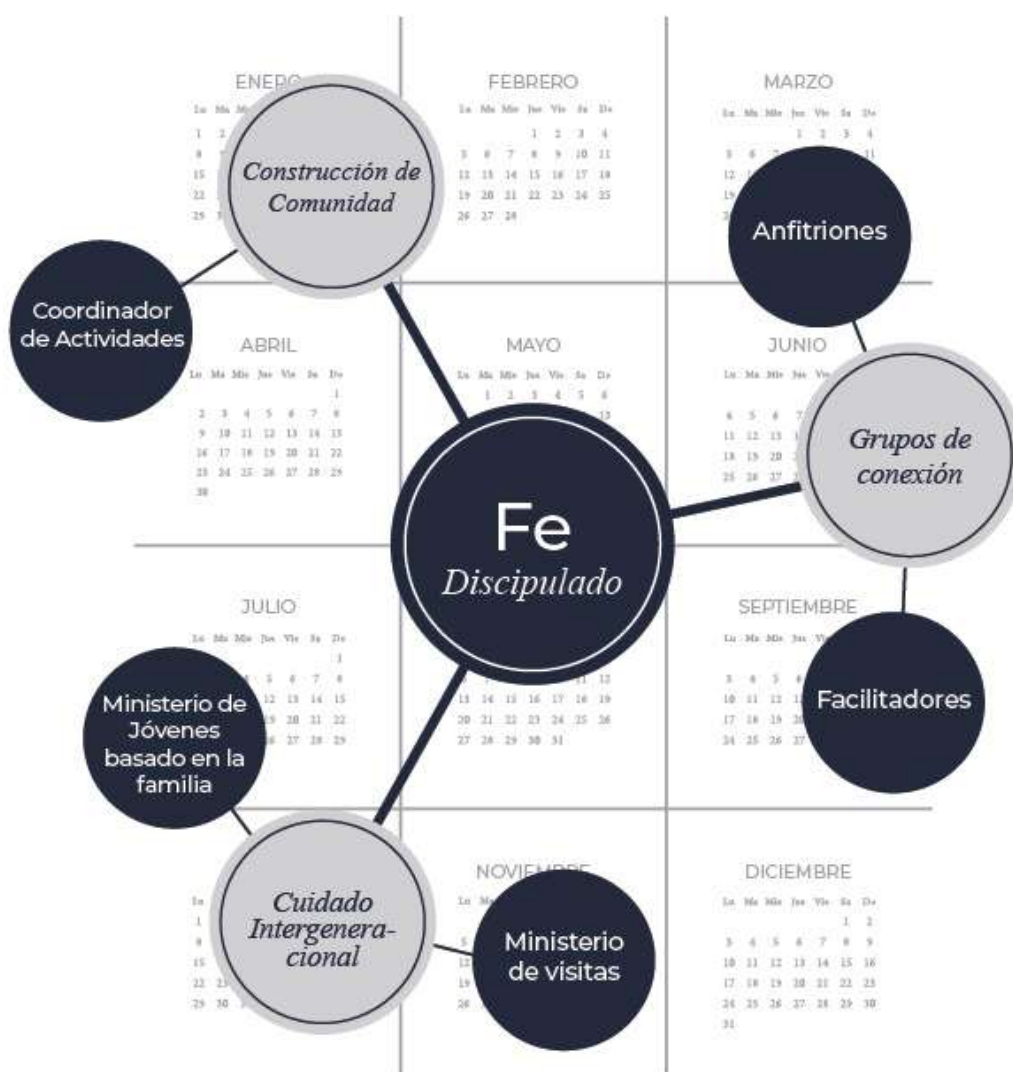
ENERO

Construcción de Comunidad

FEBRERO

Lu Ma Mie Jue Vie Sa Do

1 2 3 4
5 6 7 8 9 10 11
12 13 14 15 16 17 18
19 20 21 22 23 24 25
26 27 28

MARZO

Anfitriones

Coordinador de Actividades

ABRIL

Lu Ma Mie Jue Vie Sa Do

1
2 3 4 5 6 7 8
9 10 11 12 13 14 15
16 17 18 19 20 21 22
23 24 25 26 27 28 29
30

MAYO

JUNIO

Grupos de conexión

Fe
Discipulado

JULIO

SEPTIEMBRE

Ministerio de Jóvenes basado en la familia

Facilitadores

Cuidado Intergeneracional

NOVIEMBRE

Ministerio de visitas

DICIEMBRE

Lu Ma Mie Jue Vie Sa Do

1 2
3 4 5 6 7 8 9
10 11 12 13 14 15 16
17 18 19 20 21 22 23
24 25 26 27 28 29 30
31